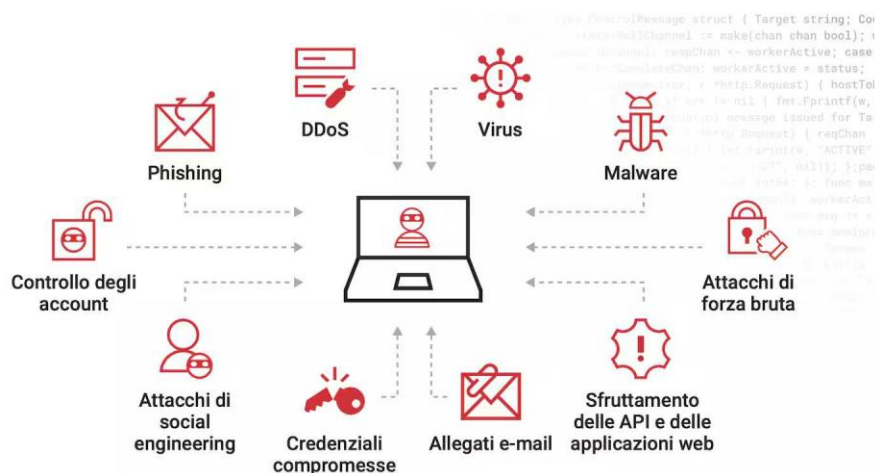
DDoS

Virus

Phishing

Malware

Controllo degli account

Attacchi di forza bruta

Attacchi di social engineering

Credenziali compromesse

Allegati e-mail

Sfruttamento delle API e delle applicazioni web